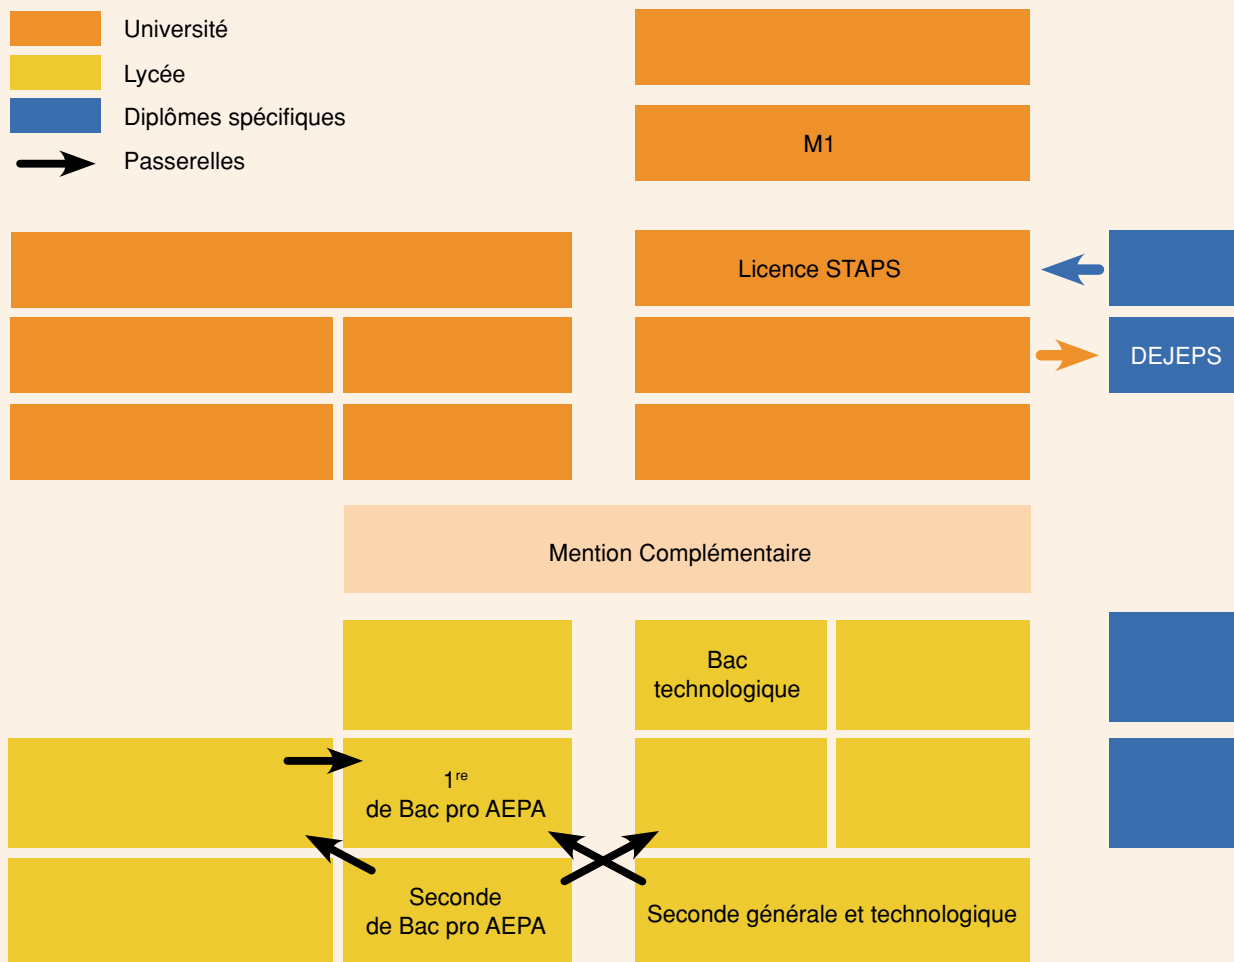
Université
Lycée
Diplômes spécifiques
Passerelles

M1

Licence STAPS

DEJEPS

Mention Complémentaire

Bac technologique

$1^{re}$ de Bac pro AEPA

Seconde de Bac pro AEPA

Seconde générale et technologique